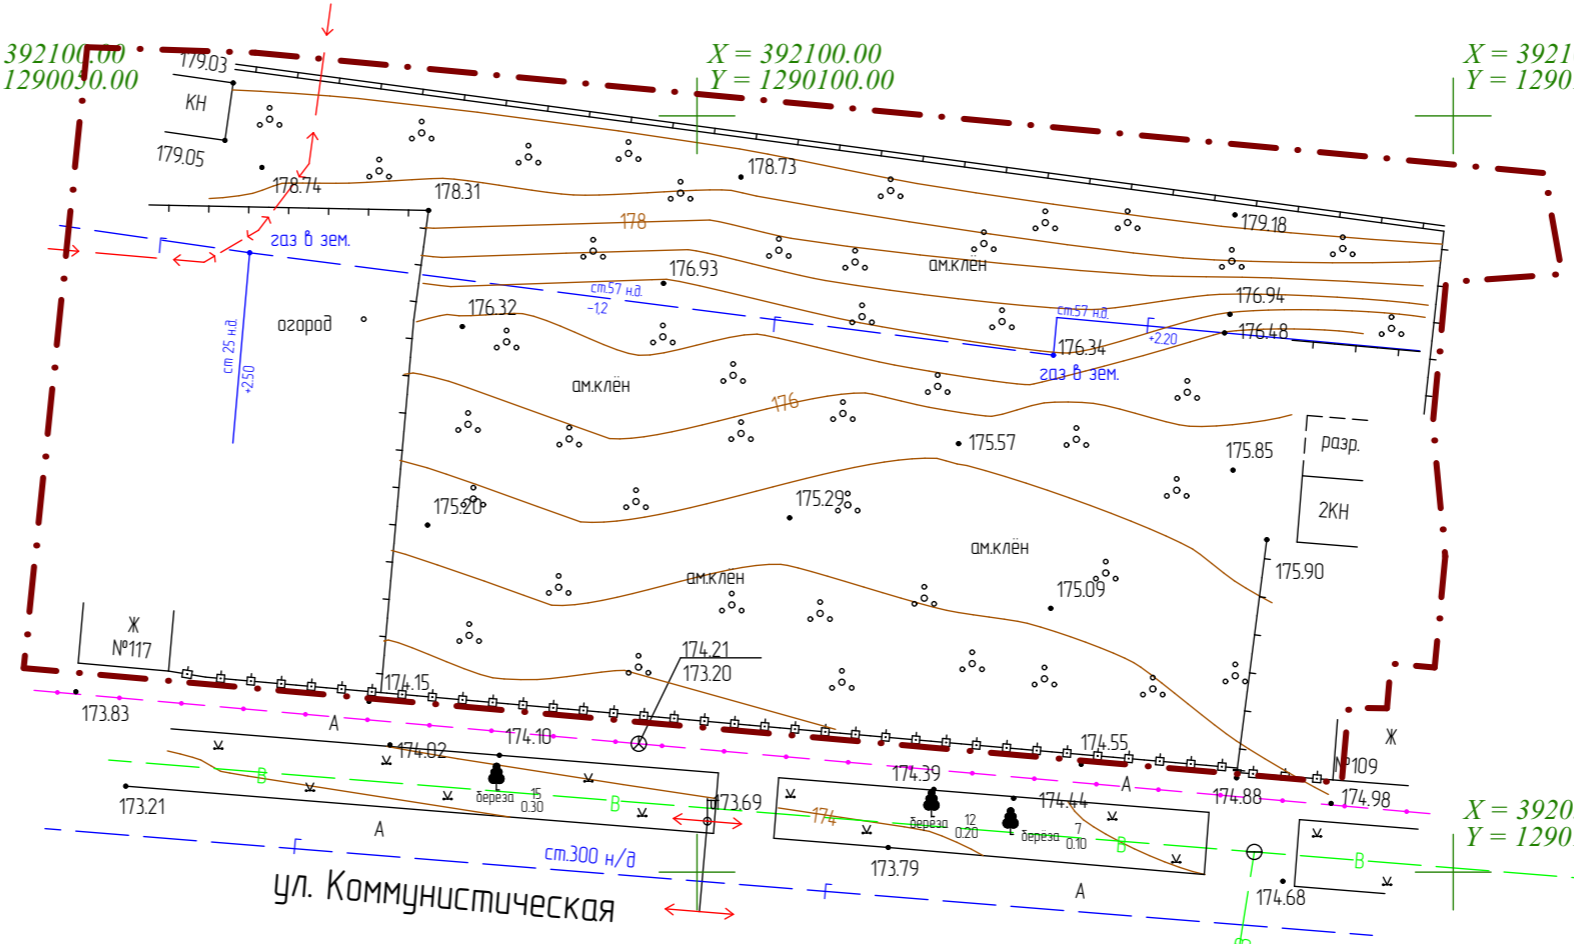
392100.00
1290050.00

X = 392100.00
Y = 1290100.00

X = 3921
Y = 1290

179.03
КН
179.05
178.74
178.31
178.73
179.18
178
газ в зем.
176.93
ам.клён
огород
ст 25 н.д.
+2.50
ст57 н.д.
-1.2
176.32
ст57 н.д.
+2.20
176.94
176.48
176.34
газ в зем.
ам.клён
176
175.57
175.85
разр.
175.20
175.29
2КН
ам.клён
175.90
ам.клён
175.09
Ж
№117
174.21
173.20
174.15
173.83
А
174.02
174.10
174.55
Ж
№109
174.39
А
174.88
174.98
173.21
В
береза
15
0.30
В
173.69
174
береза
12
0.20
174.44
береза
7
0.10
В
В
А
ст.300 н/д
173.79
А
174.68

X = 3920
Y = 1290

ул. Коммунистическая